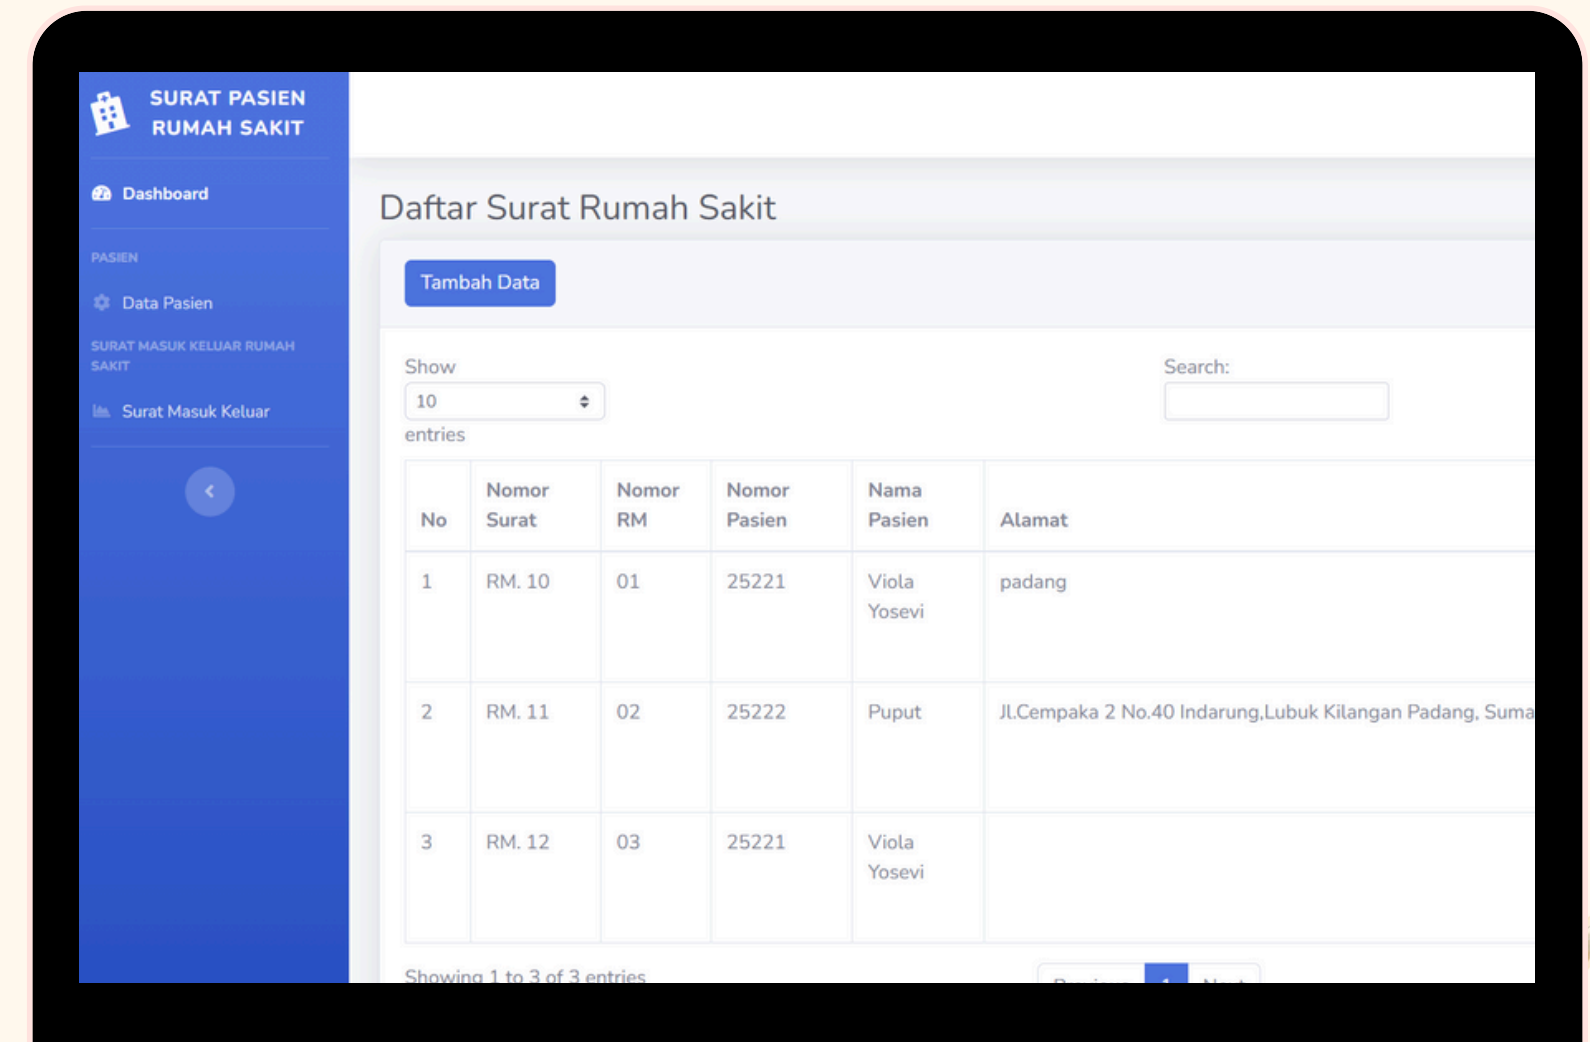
SURAT PASIEN RUMAH SAKIT

Dashboard

PASIEN

Data Pasien

SURAT MASUK KELUAR RUMAH SAKIT

Surat Masuk Keluar

Daftar Surat Rumah Sakit

Tambah Data

Show 10 entries

Search:

| No | Nomor Surat | Nomor RM | Nomor Pasien | Nama Pasien | Alamat |
|---|---|---|---|---|---|
| 1 | RM. 10 | 01 | 25221 | Viola Yosevi | padang |
| 2 | RM. 11 | 02 | 25222 | Puput | Jl.Cempaka 2 No.40 Indarung,Lubuk Kilangan Padang, Suma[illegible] |
| 3 | RM. 12 | 03 | 25221 | Viola Yosevi | |

Showing 1 to 3 of 3 entries

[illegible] 1 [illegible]